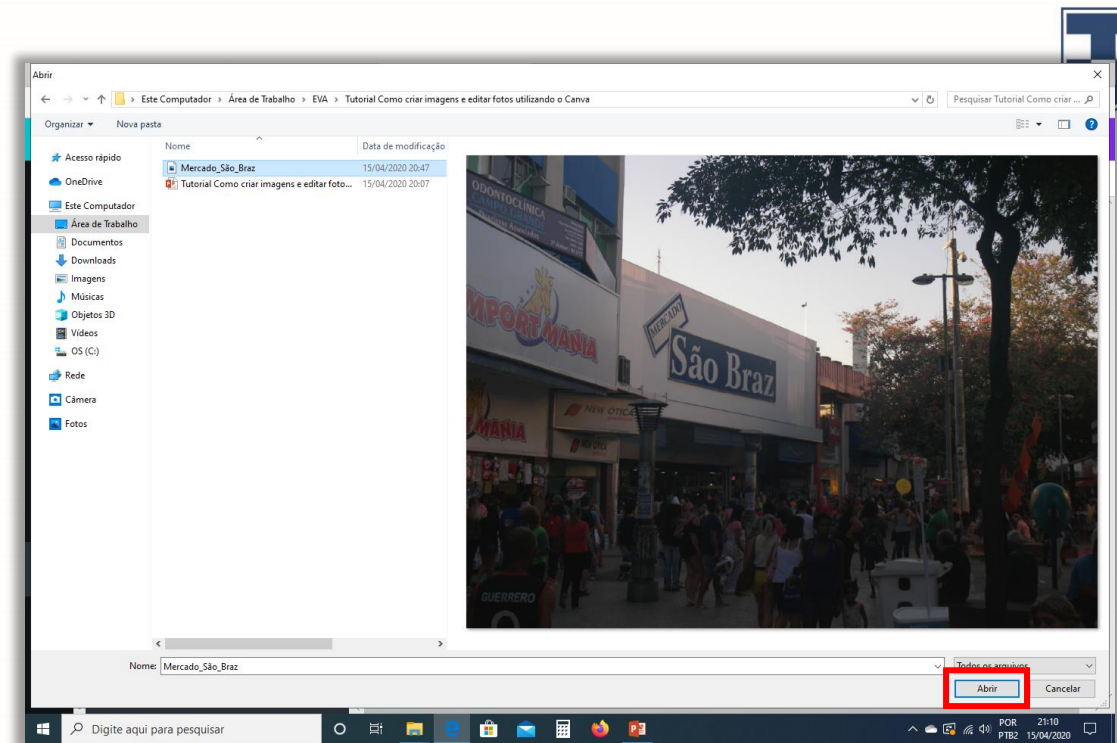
Abrir

Este Computador › Área de Trabalho › EVA › Tutorial Como criar imagens e editar fotos utilizando o Canva

Pesquisar Tutorial Como criar ...

Organizar ▾ Nova pasta

Acesso rápido
OneDrive
Este Computador
Área de Trabalho
Documentos
Downloads
Imagens
Músicas
Objetos 3D
Vídeos
OS (C:)
Rede
Câmera
Fotos

| Nome | Data de modificação |
|---|---|
| Mercado_São_Braz | 15/04/2020 20:47 |
| Tutorial Como criar imagens e editar foto... | 15/04/2020 20:07 |

ODONTOCLINICA
MPORFMANIA
MERCADO
São Braz
MANIA
NEW OTICA
GUERRERO

Nome: Mercado_São_Braz

Todos os arquivos

Abrir Cancelar

Digite aqui para pesquisar

POR PTB2 21:10 15/04/2020